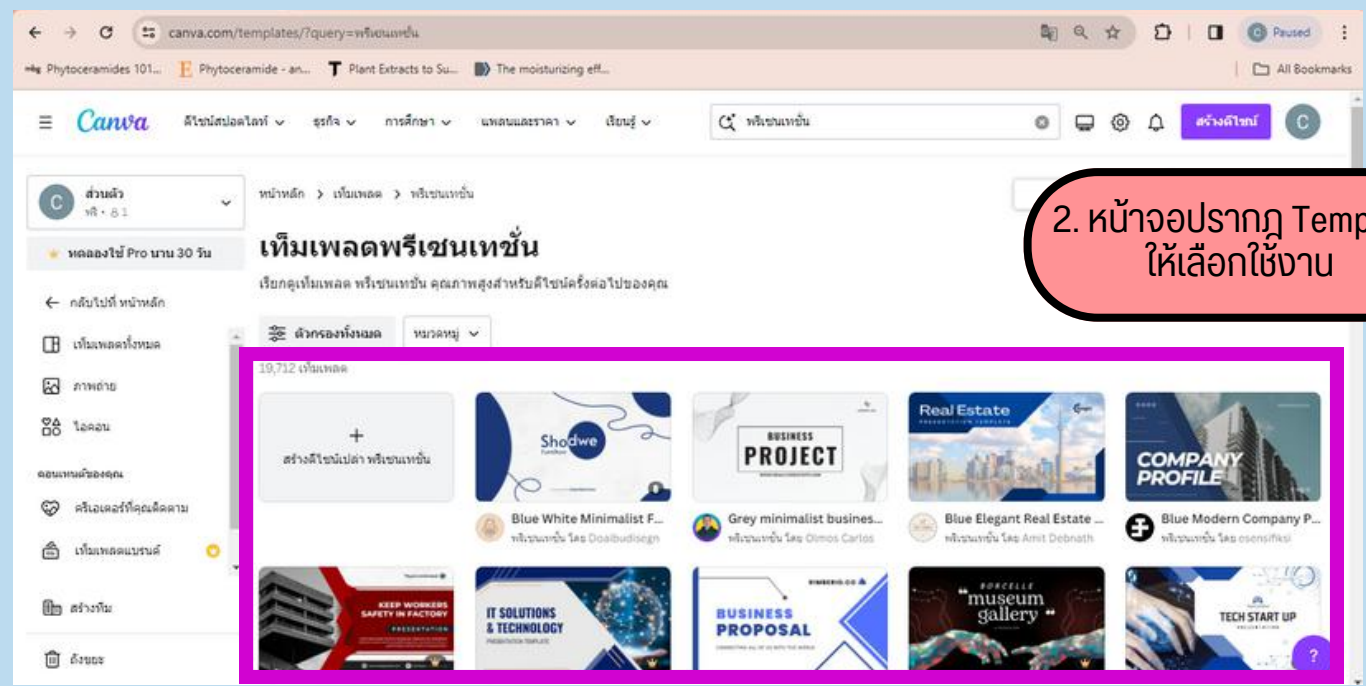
canva.com/templates/?query=พรีเซนเทชั่น

Paused

Phytoceramides 101... Phytoceramide - an... Plant Extracts to Su... The moisturizing eff...

All Bookmarks

Canva ดีไซน์สปอตไลท์ ธุรกิจ การศึกษา แพลนและราคา เรียนรู้

พรีเซนเทชั่น

สร้างดีไซน์

C

ส่วนตัว
ฟรี • 8 1

ทดลองใช้ Pro นาน 30 วัน

กลับไปที่ หน้าหลัก

เท็มเพลตทั้งหมด

ภาพถ่าย

ไอคอน

คอนเทนต์ของคุณ

ครีเอเตอร์ที่คุณติดตาม

เท็มเพลตแบรนด์

สร้างทีม

ถังขยะ

หน้าหลัก > เท็มเพลต > พรีเซนเทชั่น

เท็มเพลตพรีเซนเทชั่น

เรียกดูเท็มเพลต พรีเซนเทชั่น คุณภาพสูงสำหรับดีไซน์ครั้งต่อไปของคุณ

2. หน้าจอปรากฎ Temp
ให้เลือกใช้งาน

ตัวกรองทั้งหมด

หมวดหมู่

19,712 เท็มเพลต

+
สร้างดีไซน์เปล่า พรีเซนเทชั่น

Shodwe

BUSINESS PROJECT

Real Estate

COMPANY PROFILE

Blue White Minimalist F...
พรีเซนเทชั่น โดย Doalbudisegn

Grey minimalist busines...
พรีเซนเทชั่น โดย Olmos Carlos

Blue Elegant Real Estate ...
พรีเซนเทชั่น โดย Amit Debnath

Blue Modern Company P...
พรีเซนเทชั่น โดย osensifiksi

KEEP WORKERS SAFETY IN FACTORY

IT SOLUTIONS & TECHNOLOGY

BUSINESS PROPOSAL

BORCELLE
"museum gallery"

TECH START UP

?